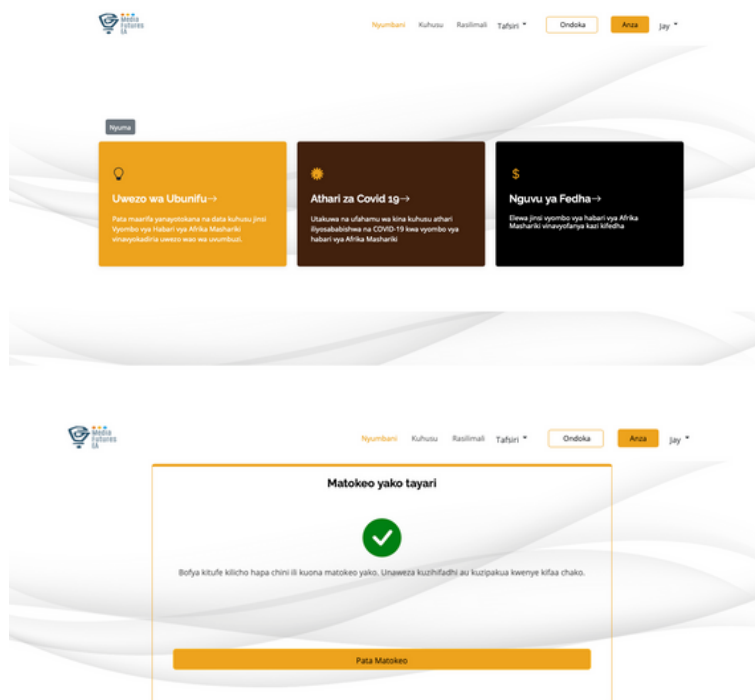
Media Futures EA

Nyumbani Kuhusu Rasilimali Tafsiri Ondoka Anza Jay

Nyuma

Uwezo wa Ubunifu→

Pata maarifa yanayotokana na data kuhusu jinsi Vyombo vya Habari vya Afrika Mashariki vinavyokadiria uwezo wao wa uvumbuzi.

Athari za Covid 19→

Utakuwa na ufahamu wa kina kuhusu athari iliyosababishwa na COVID-19 kwa vyombo vya habari vya Afrika Mashariki

$

Nguvu ya Fedha→

Elewa jinsi vyombo vya habari vya Afrika Mashariki vinavyofanya kazi kifedha

Media Futures EA

Nyumbani Kuhusu Rasilimali Tafsiri Ondoka Anza Jay

Matokeo yako tayari

Bofya kitufe kilicho hapa chini ili kuona matokeo yako. Unaweza kuzihifadhi au kuzipakua kwenye kifaa chako.

Pata Matokeo